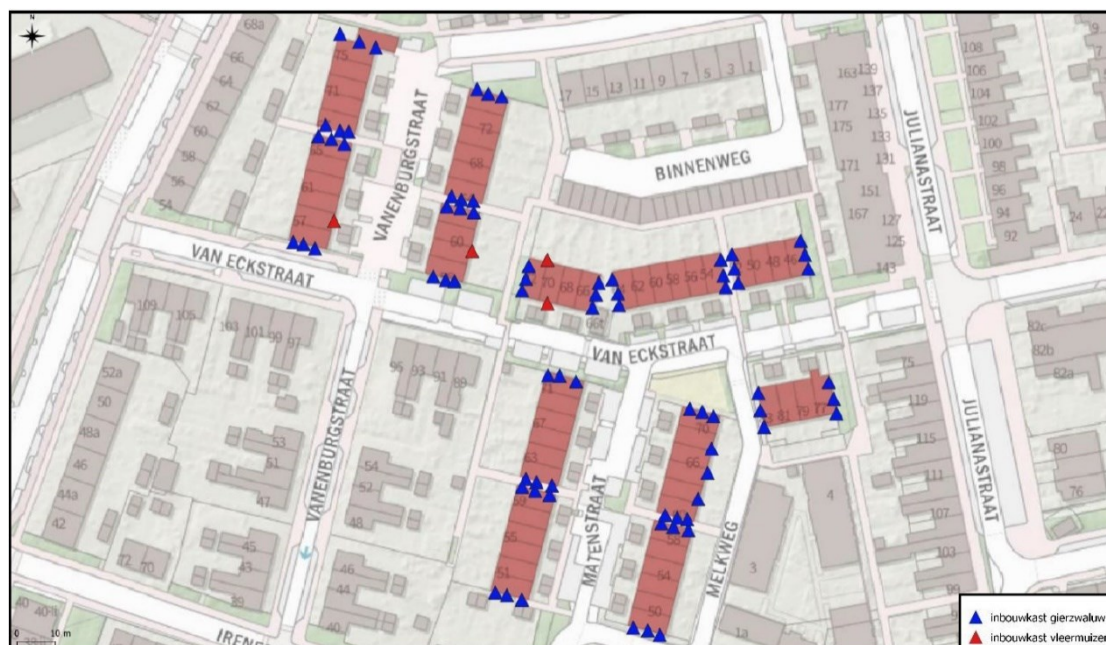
N
VANENBURGSTRAAT
VAN ECKSTRAAT
BINNENWEG
JULIANASTRAAT
VAN ECKSTRAAT
VANENBURGSTRAAT
MATENSTRAAT
MELKWEG
JULIANASTRAAT
IRENE
68a 66 64 62 60 58 56 54
75 71 65 61 57
77 72 68 64 60
17 15 13 11 9 7 5 3 1
163 139 177 137 175 135 133 171 131 151 167 127 125 143
108 106 104 102 100 98 96 94 92 24 22
109 105 103 101 99 97 95 93 91 89
70 68 66 64 62 60 58 56 54 50 48 46
52a 50 48a 46 44a 42
53 51 47 54 52 48 45 43 39 46 44 40 72 70
71 67 63 59 55 51
70 66 62 58 54 50
75 119 115 111 107 103 99
83 81 79 77
82c 82b 82a 80 76
4 3 1a
40 40-b
0 10 m
inbouwkast gierzwaluw
inbouwkast vleermuizen